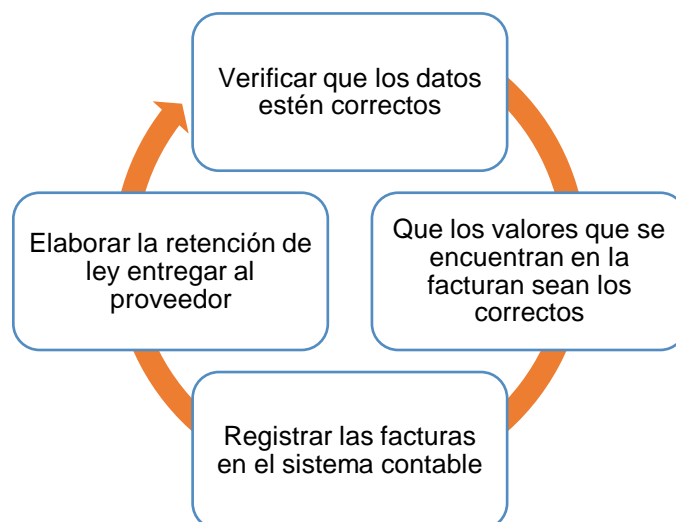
Verificar que los datos estén correctos

Que los valores que se encuentran en la facturan sean los correctos

Registrar las facturas en el sistema contable

Elaborar la retención de ley entregar al proveedor